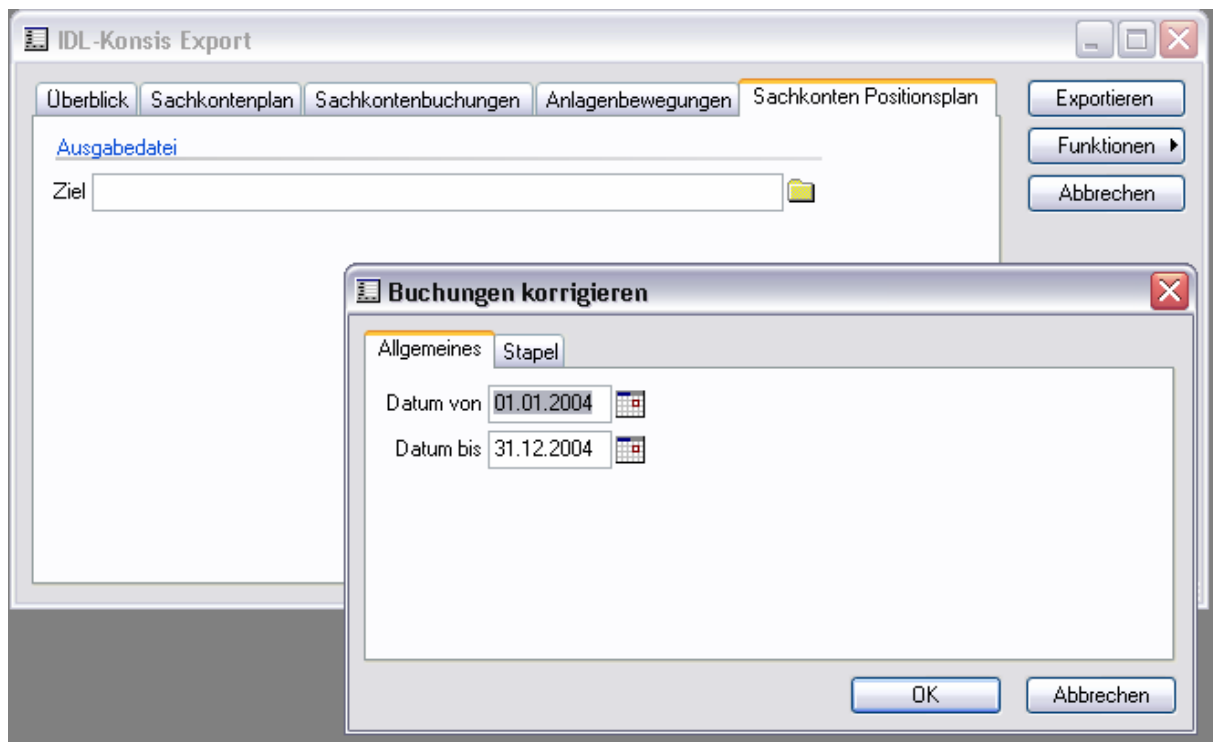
IDL-Konsis Export

Überblick Sachkontenplan Sachkontenbuchungen Anlagenbewegungen Sachkonten Positionsplan

Exportieren
Funktionen
Abbrechen

Ausgabedatei
Ziel

Buchungen korrigieren

Allgemeines Stapel

Datum von 01.01.2004
Datum bis 31.12.2004

OK
Abbrechen